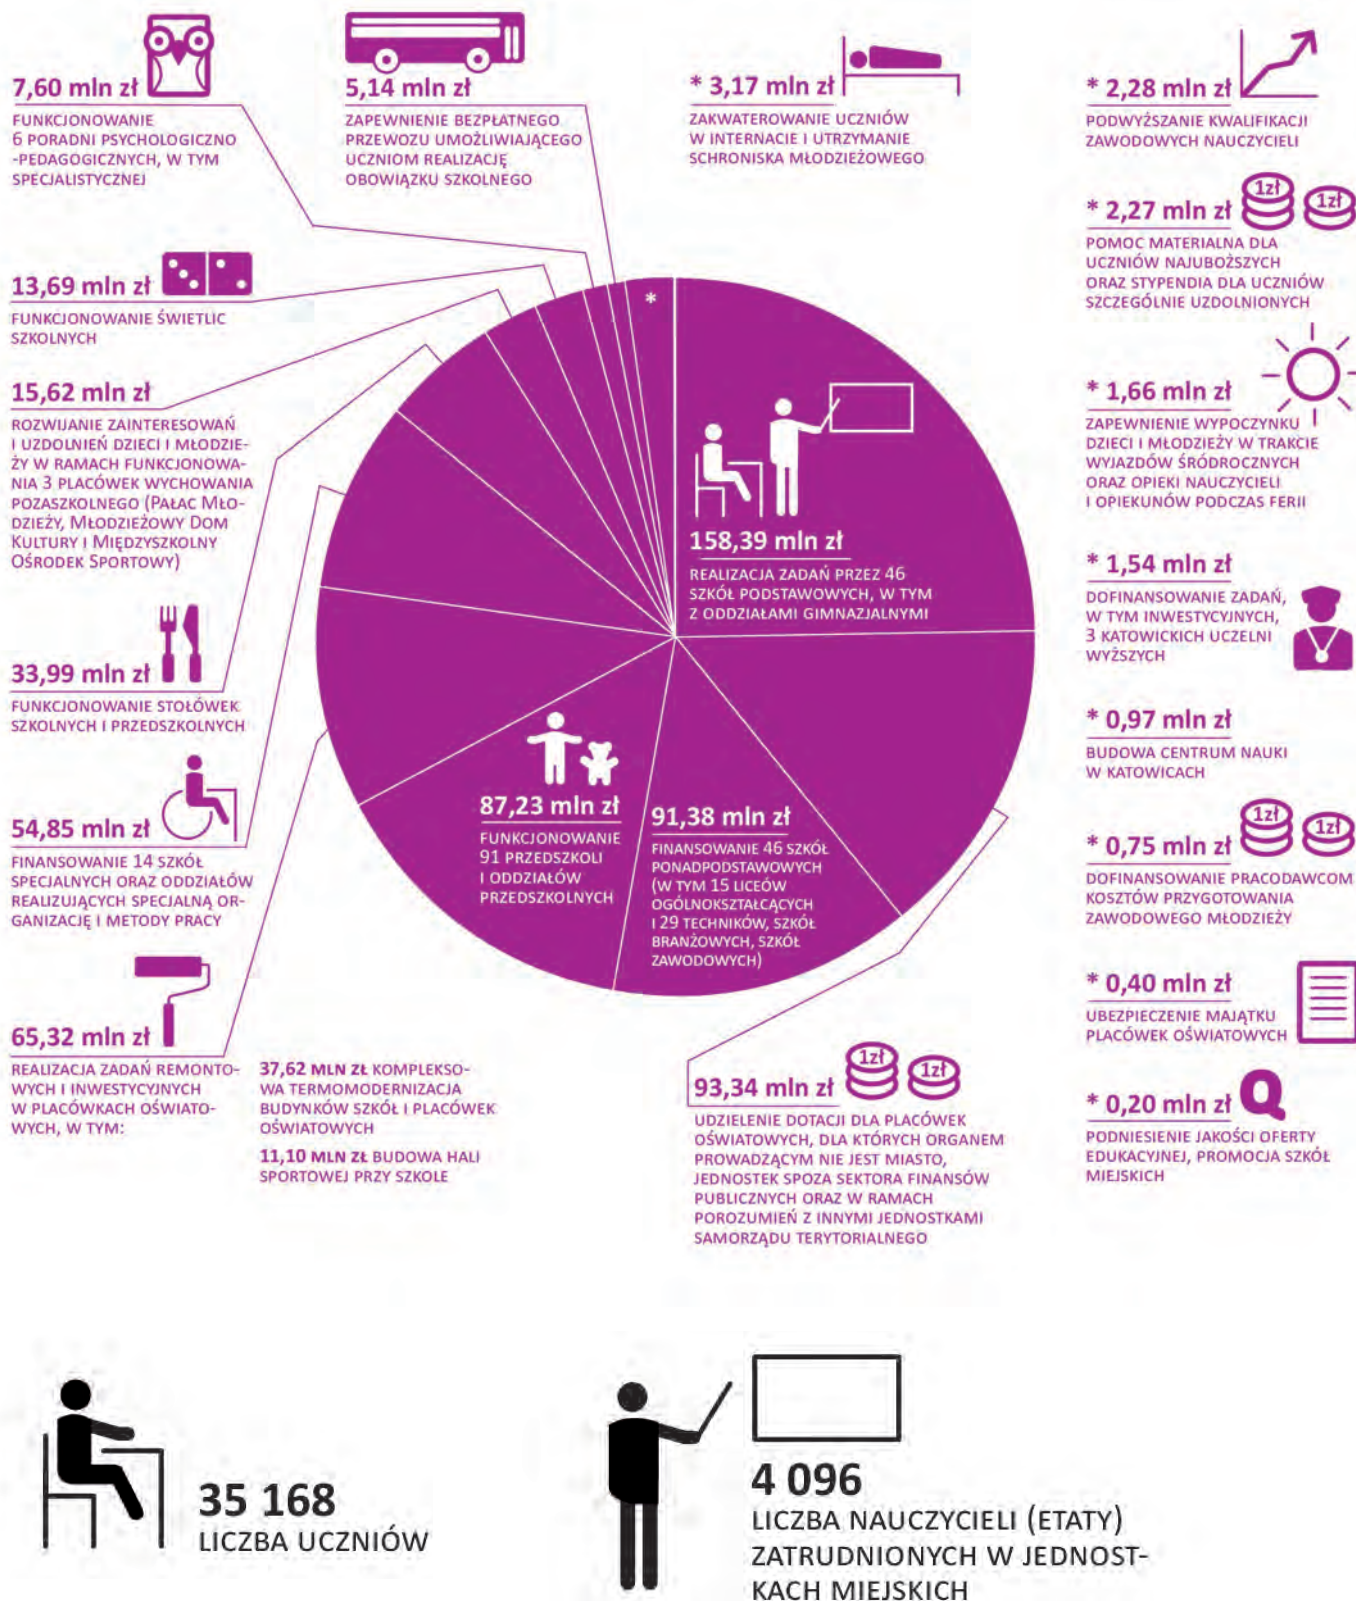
7,60 mln zł
FUNKCJONOWANIE 6 PORADNI PSYCHOLOGICZNO-PEDAGOGICZNYCH, W TYM SPECJALISTYCZNEJ

5,14 mln zł
ZAPEWNIENIE BEZPŁATNEGO PRZEWOZU UMOŻLIWIAJĄCEGO UCZNIOM REALIZACJĘ OBOWIĄZKU SZKOLNEGO

* 3,17 mln zł
ZAKWATEROWANIE UCZNIÓW W INTERNACIE I UTRZYMANIE SCHRONISKA MŁODZIEŻOWEGO

* 2,28 mln zł
PODWYŻSZANIE KWALIFIKACJI ZAWODOWYCH NAUCZYCIELI

* 2,27 mln zł
1zł 1zł
POMOC MATERIALNA DLA UCZNIÓW NAJUBOŻSZYCH ORAZ STYPENDIA DLA UCZNIÓW SZCZEGÓLNIE UZDOLNIONYCH

13,69 mln zł
FUNKCJONOWANIE ŚWIETLIC SZKOLNYCH

*

15,62 mln zł
ROZWIJANIE ZAINTERESOWAŃ I UZDOLNIEŃ DZIECI I MŁODZIEŻY W RAMACH FUNKCJONOWANIA 3 PLACÓWEK WYCHOWANIA POZASZKOLNEGO (PAŁAC MŁODZIEŻY, MŁODZIEŻOWY DOM KULTURY I MIĘDZYSZKOLNY OŚRODEK SPORTOWY)

* 1,66 mln zł
ZAPEWNIENIE WYPOCZYNKU DZIECI I MŁODZIEŻY W TRAKCIE WYJAZDÓW ŚRÓDROCZNYCH ORAZ OPIEKI NAUCZYCIELI I OPIEKUNÓW PODCZAS FERII

158,39 mln zł
REALIZACJA ZADAŃ PRZEZ 46 SZKÓŁ PODSTAWOWYCH, W TYM Z ODDZIAŁAMI GIMNAZJALNYMI

* 1,54 mln zł
DOFINANSOWANIE ZADAŃ, W TYM INWESTYCYJNYCH, 3 KATOWICKICH UCZELNI WYŻSZYCH

33,99 mln zł
FUNKCJONOWANIE STOŁÓWEK SZKOLNYCH I PRZEDSZKOLNYCH

* 0,97 mln zł
BUDOWA CENTRUM NAUKI W KATOWICACH

54,85 mln zł
FINANSOWANIE 14 SZKÓŁ SPECJALNYCH ORAZ ODDZIAŁÓW REALIZUJĄCYCH SPECJALNĄ ORGANIZACJĘ I METODY PRACY

87,23 mln zł
FUNKCJONOWANIE 91 PRZEDSZKOLI I ODDZIAŁÓW PRZEDSZKOLNYCH

91,38 mln zł
FINANSOWANIE 46 SZKÓŁ PONADPODSTAWOWYCH (W TYM 15 LICEÓW OGÓLNOKSZTAŁCĄCYCH I 29 TECHNIKÓW, SZKÓŁ BRANŻOWYCH, SZKÓŁ ZAWODOWYCH)

* 0,75 mln zł
1zł 1zł
DOFINANSOWANIE PRACODAWCOM KOSZTÓW PRZYGOTOWANIA ZAWODOWEGO MŁODZIEŻY

* 0,40 mln zł
UBEZPIECZENIE MAJĄTKU PLACÓWEK OŚWIATOWYCH

65,32 mln zł
REALIZACJA ZADAŃ REMONTOWYCH I INWESTYCYJNYCH W PLACÓWKACH OŚWIATOWYCH, W TYM:

37,62 MLN ZŁ KOMPLEKSOWA TERMOMODERNIZACJA BUDYNKÓW SZKÓŁ I PLACÓWEK OŚWIATOWYCH

11,10 MLN ZŁ BUDOWA HALI SPORTOWEJ PRZY SZKOLE

93,34 mln zł
1zł 1zł
UDZIELENIE DOTACJI DLA PLACÓWEK OŚWIATOWYCH, DLA KTÓRYCH ORGANEM PROWADZĄCYM NIE JEST MIASTO, JEDNOSTEK SPOZA SEKTORA FINANSÓW PUBLICZNYCH ORAZ W RAMACH POROZUMIEŃ Z INNYMI JEDNOSTKAMI SAMORZĄDU TERYTORIALNEGO

* 0,20 mln zł
Q
PODNIESIENIE JAKOŚCI OFERTY EDUKACYJNEJ, PROMOCJA SZKÓŁ MIEJSKICH

35 168
LICZBA UCZNIÓW

4 096
LICZBA NAUCZYCIELI (ETATY) ZATRUDNIONYCH W JEDNOSTKACH MIEJSKICH